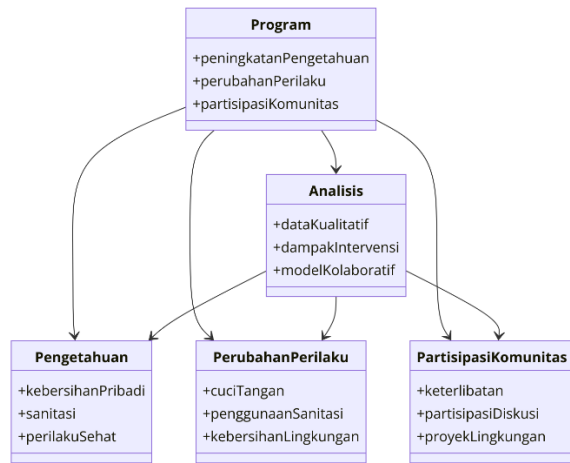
Program

+peningkatanPengetahuan
+perubahanPerilaku
+partisipasiKomunitas

Analisis

+dataKualitatif
+dampakIntervensi
+modelKolaboratif

Pengetahuan

+kebersihanPribadi
+sanitasi
+perilakuSehat

PerubahanPerilaku

+cuciTangan
+penggunaanSanitasi
+kebersihanLingkungan

PartisipasiKomunitas

+keterlibatan
+partisipasiDiskusi
+proyekLingkungan